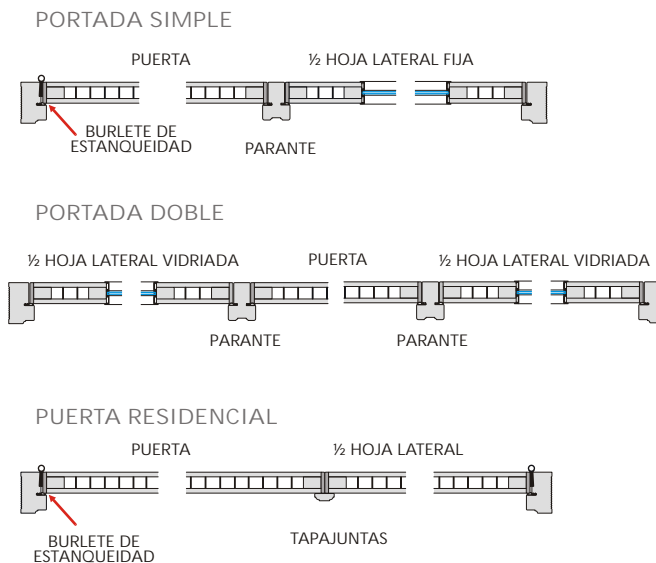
PORTADA SIMPLE

PUERTA

½ HOJA LATERAL FIJA

BURLETE DE ESTANQUEIDAD

PARANTE

PORTADA DOBLE

½ HOJA LATERAL VIDRIADA

PUERTA

½ HOJA LATERAL VIDRIADA

PARANTE

PARANTE

PUERTA RESIDENCIAL

PUERTA

½ HOJA LATERAL

BURLETE DE ESTANQUEIDAD

TAPAJUNTAS